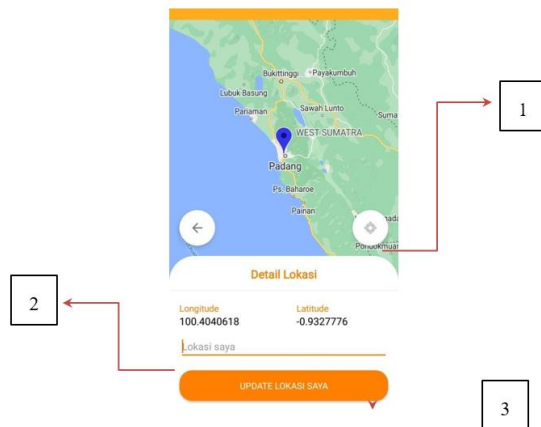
Bukittinggi
Payakumbuh
Lubuk Basung
Pariaman
Sawah Lunto
Suma
WEST SUMATRA
Padang
Ps. Baharoe
Painan
nad
Ponookmua

1

2

Detail Lokasi

Longitude
100.4040618

Latitude
-0.9327776

Lokasi saya

UPDATE LOKASI SAYA

3